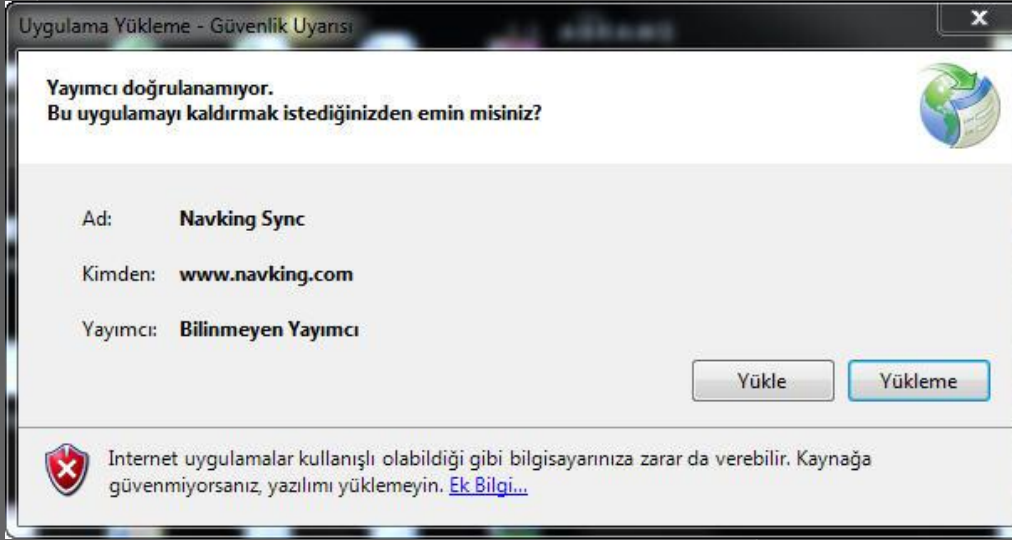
Uygulama Yükleme - Güvenlik Uyarısı

Yayımcı doğrulanamıyor.
Bu uygulamayı kaldırmak istediğinizden emin misiniz?

Ad: Navking Sync

Kimden: www.navking.com

Yayımcı: Bilinmeyen Yayımcı

Yükle

Yükleme

Internet uygulamalar kullanışlı olabildiği gibi bilgisayarınıza zarar da verebilir. Kaynağa güvenmiyorsanız, yazılımı yüklemeyin. Ek Bilgi...